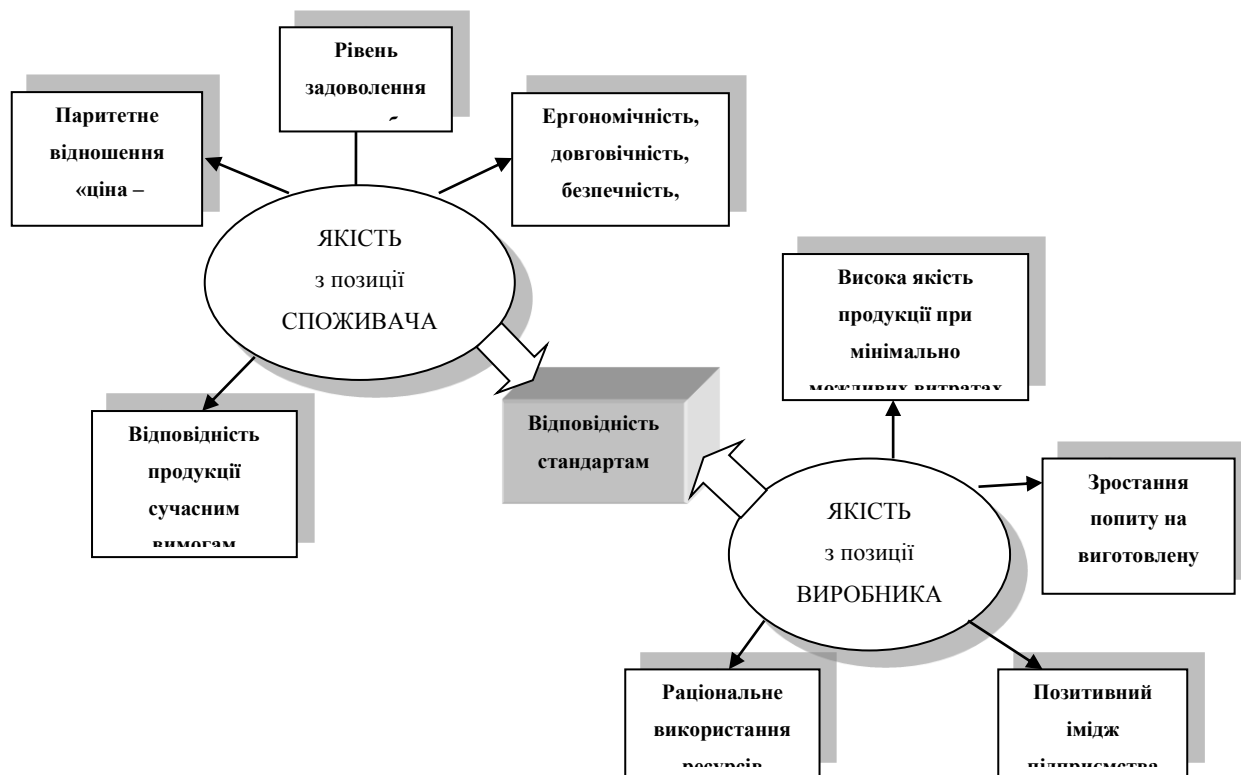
Рівень задоволення

Паритетне відношення «ціна –

Ергономічність, довговічність, безпечність,

ЯКІСТЬ з позиції СПОЖИВАЧА

Висока якість продукції при мінімально можливих витратах

Відповідність продукції сучасним вимогам

Відповідність стандартам

Зростання попиту на виготовлену

ЯКІСТЬ з позиції ВИРОБНИКА

Раціональне використання ресурсів

Позитивний імідж підприємства